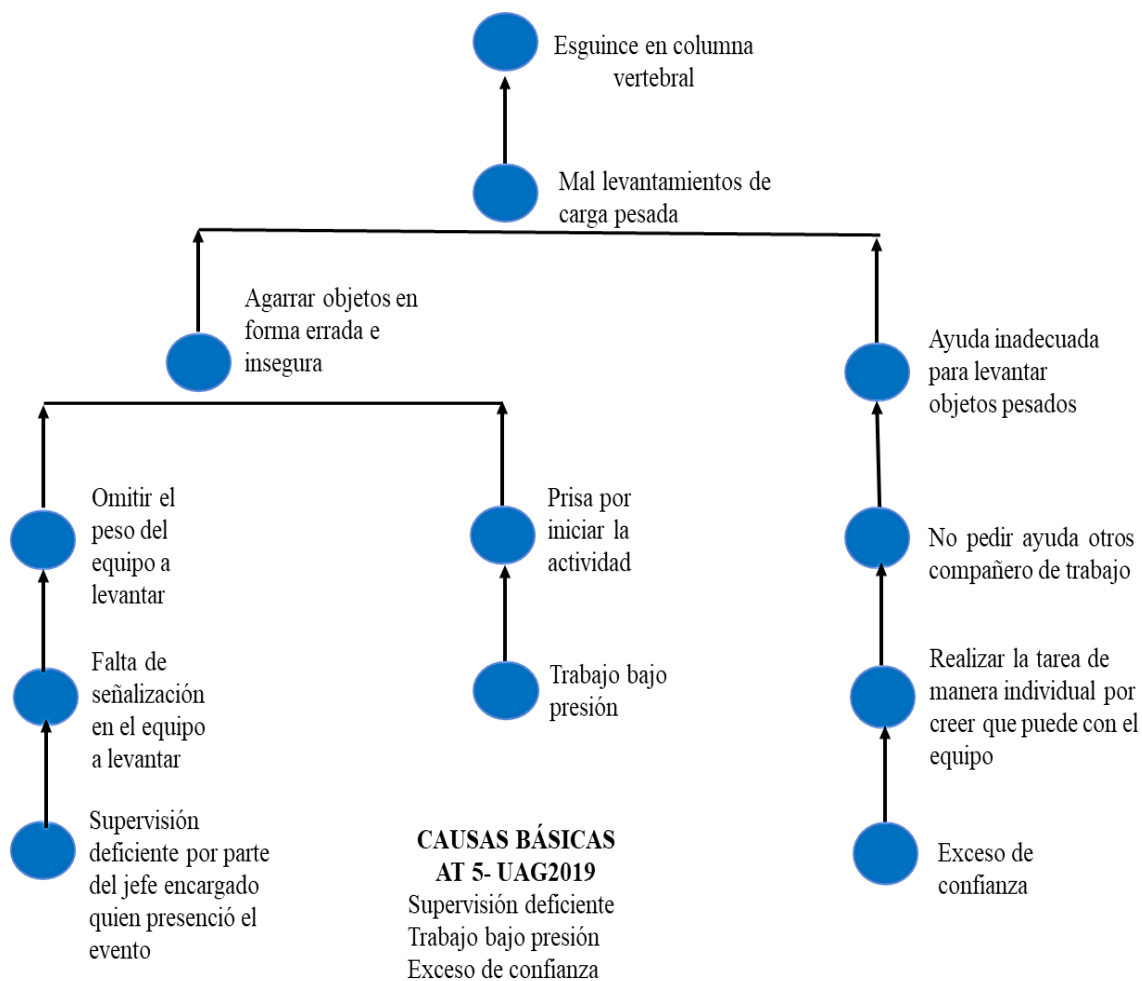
Esguince en columna vertebral

Mal levantamientos de carga pesada

Agarrar objetos en forma errada e insegura

Ayuda inadecuada para levantar objetos pesados

Omitir el peso del equipo a levantar

Prisa por iniciar la actividad

No pedir ayuda otros compañero de trabajo

Falta de señalización en el equipo a levantar

Trabajo bajo presión

Realizar la tarea de manera individual por creer que puede con el equipo

Supervisión deficiente por parte del jefe encargado quien presenció el evento

CAUSAS BÁSICAS
AT 5- UAG2019
Supervisión deficiente
Trabajo bajo presión
Exceso de confianza

Exceso de confianza